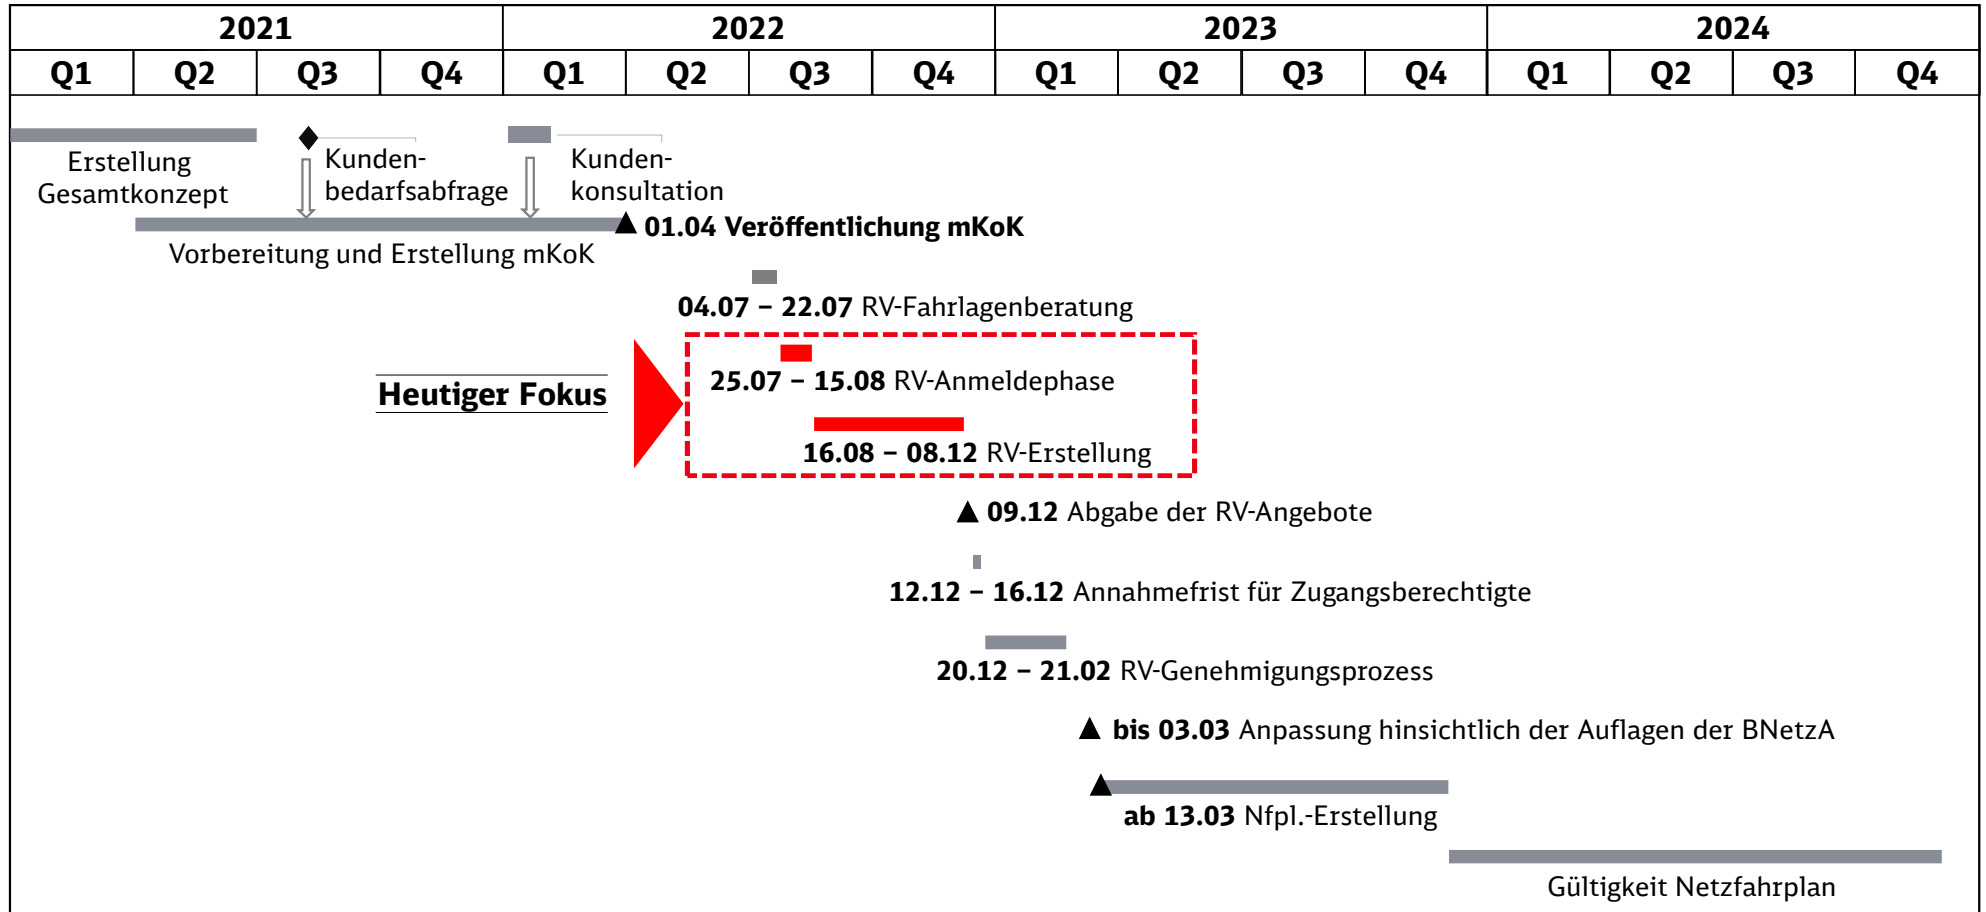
| 2021 | | | | 2022 | | | | 2023 | | | | 2024 | | | |
|---|---|---|---|---|---|---|---|---|---|---|---|---|---|---|---|
| Q1 | Q2 | Q3 | Q4 | Q1 | Q2 | Q3 | Q4 | Q1 | Q2 | Q3 | Q4 | Q1 | Q2 | Q3 | Q4 |

Erstellung Gesamtkonzept

Kundenbedarfsabfrage

Kundenkonsultation

**01.04 Veröffentlichung mKoK**

Vorbereitung und Erstellung mKoK

**04.07 – 22.07** RV-Fahrlagenberatung

**Heutiger Fokus**

**25.07 – 15.08** RV-Anmeldephase

**16.08 – 08.12** RV-Erstellung

**09.12** Abgabe der RV-Angebote

**12.12 – 16.12** Annahmefrist für Zugangsberechtigte

**20.12 – 21.02** RV-Genehmigungsprozess

**bis 03.03** Anpassung hinsichtlich der Auflagen der BNetzA

**ab 13.03** Nfpl.-Erstellung

Gültigkeit Netzfahrplan